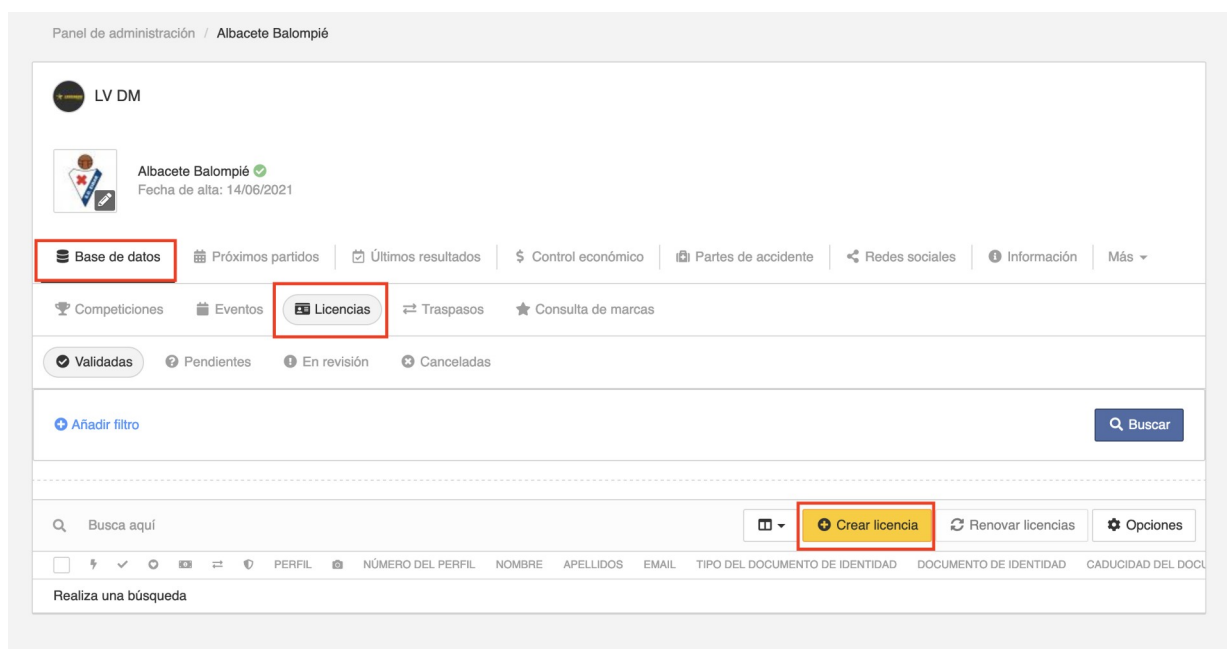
Panel de administración / Albacete Balompié

LV DM

Albacete Balompié
Fecha de alta: 14/06/2021

Base de datos | Próximos partidos | Últimos resultados | Control económico | Partes de accidente | Redes sociales | Información | Más

Competiciones | Eventos | Licencias | Traspasos | Consulta de marcas

Validadas | Pendientes | En revisión | Canceladas

Añadir filtro

Buscar

Busca aquí

Crear licencia | Renovar licencias | Opciones

| PERFIL | | NÚMERO DEL PERFIL | NOMBRE | APELLIDOS | EMAIL | TIPO DEL DOCUMENTO DE IDENTIDAD | DOCUMENTO DE IDENTIDAD | CADUCIDAD DEL DOCU |
|---|---|---|---|---|---|---|---|---|
| Realiza una búsqueda | | | | | | | | |